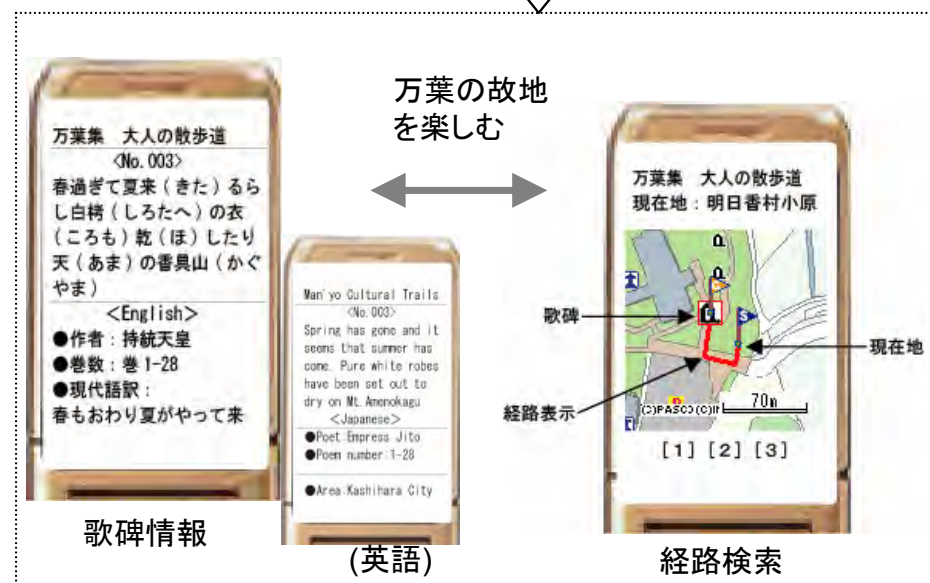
万葉集　大人の散歩道
<No.003>
春過ぎて夏来（きた）るらし白栲（しろたへ）の衣（ころも）乾（ほ）したり天（あま）の香具山（かぐやま）
<English>
●作者：持統天皇
●巻数：巻 1-28
●現代語訳：
春もおわり夏がやって来

歌碑情報

万葉の故地を楽しむ

Man'yo Cultural Trails
<No.003>
Spring has gone and it seems that summer has come. Pure white robes have been set out to dry on Mt.Amenokagu
<Japanese>
●Poet:Empress Jito
●Poem number:1-28
●Area:Kashihara City

(英語)

万葉集　大人の散歩道
現在地：明日香村小原

歌碑
現在地
経路表示
(C)PASCO(C)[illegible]
70m
[1] [2] [3]

経路検索